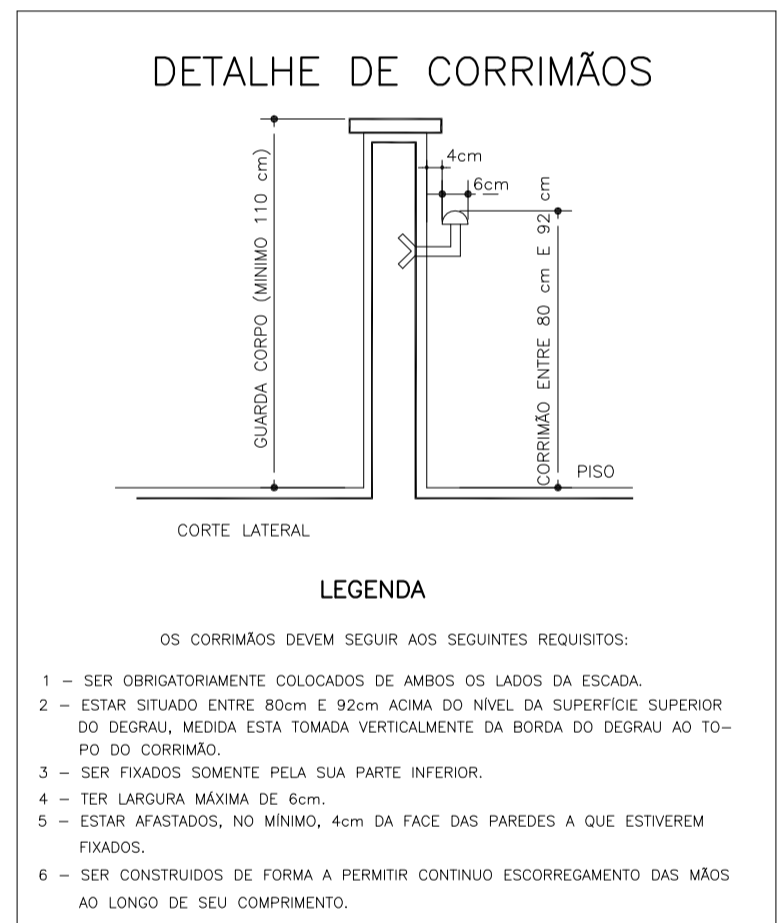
DETALHE DE CORRIMÃOS

GUARDA CORPO (MINIMO 110 cm)

4cm

6cm

CORRIMÃO ENTRE 80 cm E 92 cm

PISO

CORTE LATERAL

LEGENDA

OS CORRIMÃOS DEVEM SEGUIR AOS SEGUINTES REQUISITOS:

1 – SER OBRIGATORIAMENTE COLOCADOS DE AMBOS OS LADOS DA ESCADA.
2 – ESTAR SITUADO ENTRE 80cm E 92cm ACIMA DO NÍVEL DA SUPERFÍCIE SUPERIOR DO DEGRAU, MEDIDA ESTA TOMADA VERTICALMENTE DA BORDA DO DEGRAU AO TOPO DO CORRIMÃO.
3 – SER FIXADOS SOMENTE PELA SUA PARTE INFERIOR.
4 – TER LARGURA MÁXIMA DE 6cm.
5 – ESTAR AFASTADOS, NO MÍNIMO, 4cm DA FACE DAS PAREDES A QUE ESTIVEREM FIXADOS.
6 – SER CONSTRUIDOS DE FORMA A PERMITIR CONTINUO ESCORREGAMENTO DAS MÃOS AO LONGO DE SEU COMPRIMENTO.